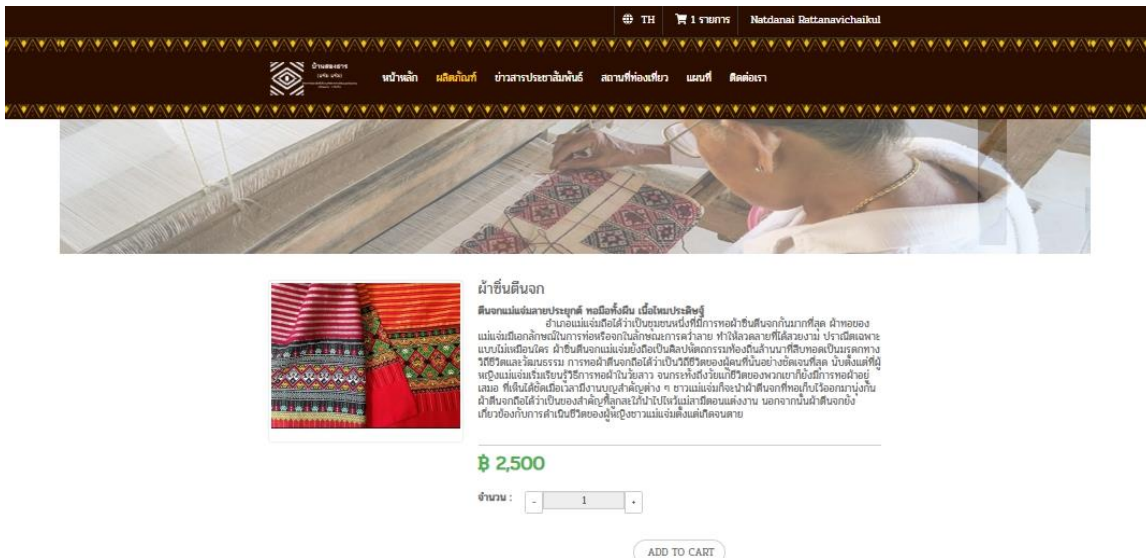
TH 1 รายการ Natdanai Rattanavichaikul

หน้าหลัก ผลิตภัณฑ์ ข่าวสารประชาสัมพันธ์ สถานที่ท่องเที่ยว แผนที่ ติดต่อเรา

ผ้าซิ่นตีนจก

ตีนจกแม่แจ่มลายประยุกต์ ทอมือทั้งผืน เนื้อไหมประดิษฐ์
อำเภอแม่แจ่มถือได้ว่าเป็นชุมชนหนึ่งที่มีการทอผ้าซิ่นตีนจกกันมากที่สุด ผ้าทอของแม่แจ่มมีเอกลักษณ์ในการทอหรือจกเป็นลักษณะการคว่ำลาย ทำให้ลวดลายที่ได้สวยงาม ประณีตเฉพาะแบบไม่เหมือนใคร ผ้าซิ่นตีนจกแม่แจ่มยังถือเป็นศิลปหัตถกรรมท้องถิ่นล้านนาที่สืบทอดเป็นมรดกทางวิถีชีวิตและวัฒนธรรม การทอผ้าตีนจกถือได้ว่าเป็นวิถีชีวิตของผู้คนที่นั่นอย่างชัดเจนที่สุด นับตั้งแต่ที่ผู้หญิงแม่แจ่มเริ่มเรียนรู้วิธีการทอผ้าในวัยสาว จนกระทั่งถึงวัยแก่ชีวิตของพวกเขาก็ยังมีการทอผ้าอยู่เสมอ ที่เห็นได้ชัดเมื่อเวลามีงานบุญสำคัญต่าง ๆ ชาวแม่แจ่มก็จะนำผ้าตีนจกที่ทอเก็บไว้ออกมานุ่งกัน ผ้าตีนจกถือได้ว่าเป็นของสำคัญที่ลูกสะใภ้นำไปไหว้แม่สามีตอนแต่งงาน นอกจากนั้นผ้าตีนจกยังเกี่ยวข้องกับการดำเนินชีวิตของผู้หญิงชาวแม่แจ่มตั้งแต่เกิดจนตาย

฿ 2,500

จำนวน : - 1 +

ADD TO CART